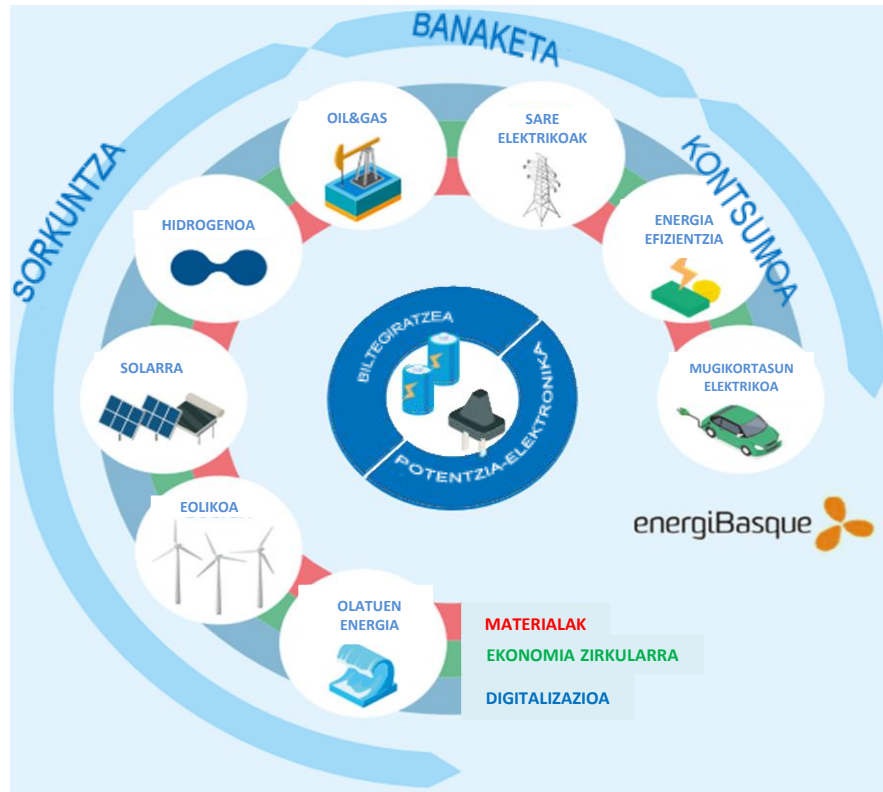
BANAKETA
SORKUNTZA
KONTSUMOA

OIL&GAS
SARE ELEKTRIKOAK
HIDROGENOA
ENERGIA EFIZIENTZIA
SOLARRA
MUGIKORTASUN ELEKTRIKOA
EOLIKOA
OLATUEN ENERGIA

BILTEGIRATZEA
POTENTZIA-ELEKTRONIKA

energiBasque

MATERIALAK
EKONOMIA ZIRKULARRA
DIGITALIZAZIOA